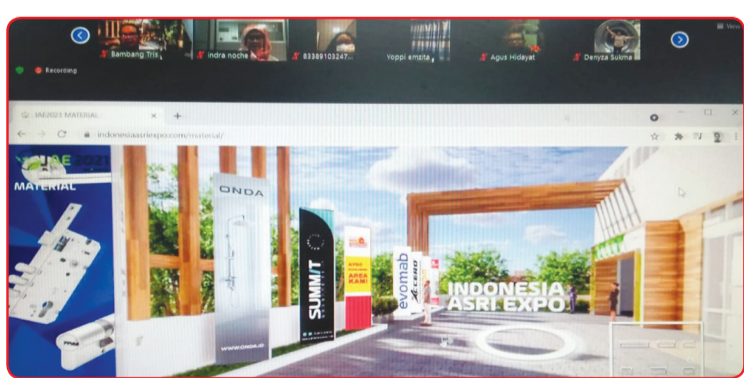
Bambang Tris
indra noche
83389103247...
Yoppi amzita
Agus Hidayat
Denyza Sukma
Recording
View

IAE2021 MATERIAL
indonesiaasriexpo.com/material/

IAE 2021
MATERIAL

ONDA
WWW.ONDA.ID

SUMMIT

AREA KAMI

evomab
CERO

INDONESIA
ASRI EXPO